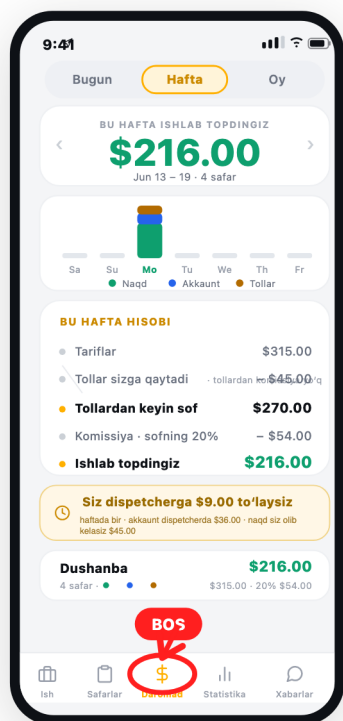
9:41

Bugun
Hafta
Oy

BU HAFTA ISHLAB TOPDINGIZ
$216.00
Jun 13 – 19 · 4 safar

Sa
Su
Mo
Tu
We
Th
Fr

Naqd
Akkaunt
Tollar

BU HAFTA HISOBI

Tariflar $315.00
Tollar sizga qaytadi · tollardan ko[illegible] $45.00
Tollardan keyin sof $270.00
Komissiya · sofning 20% – $54.00
Ishlab topdingiz $216.00

Siz dispetcherga $9.00 to'laysiz
haftada bir · akkaunt dispetcherda $36.00 · naqd siz olib kelasiz $45.00

Dushanba $216.00
4 safar · $315.00 · 20% $54.00

BOS

Ish
Safarlar
Daromad
Statistika
Xabarlar